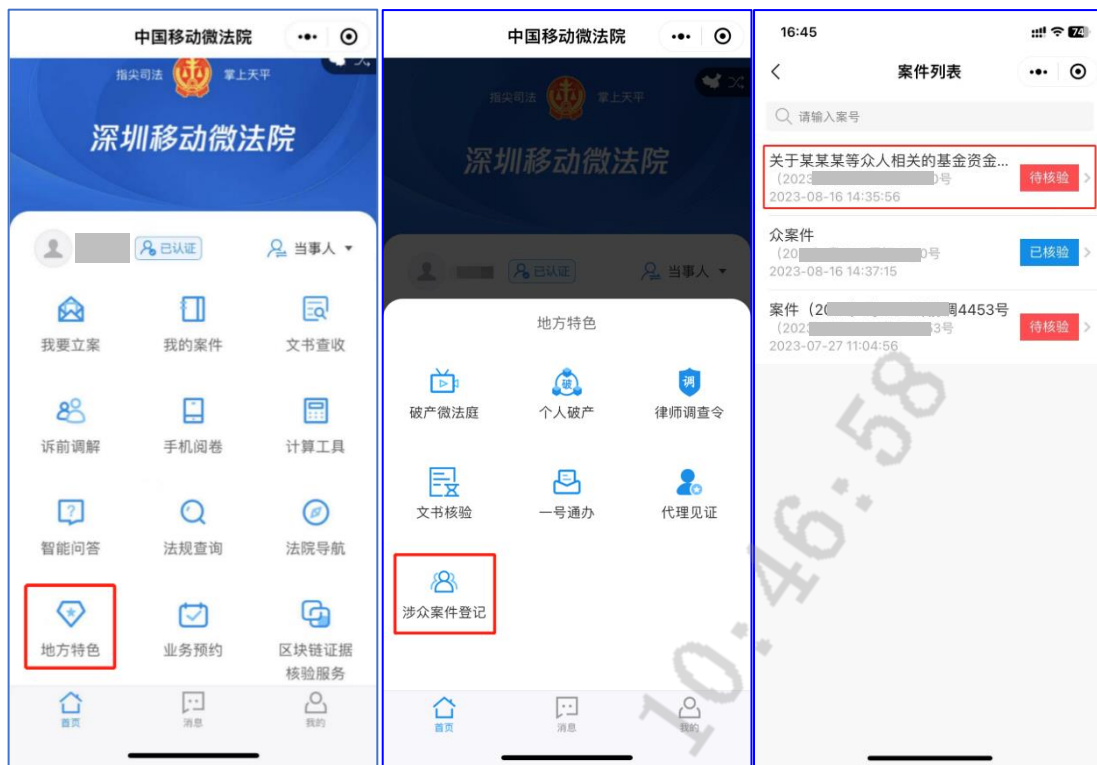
中国移动微法院

指尖司法 掌上天平

深圳移动微法院

已认证 当事人

我要立案 我的案件 文书查收

诉前调解 手机阅卷 计算工具

智能问答 法规查询 法院导航

地方特色 业务预约 区块链证据核验服务

首页 消息 我的

中国移动微法院

指尖司法 掌上天平

深圳移动微法院

已认证 当事人

地方特色

破产微法庭 个人破产 律师调查令

文书核验 一号通办 代理见证

涉众案件登记

首页 消息 我的

16:45

案件列表

请输入案号

关于某某某等众人相关的基金资金...
（2023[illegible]0号
2023-08-16 14:35:56
待核验

众案件
（20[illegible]0号
2023-08-16 14:37:15
已核验

案件（20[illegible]4453号
（2023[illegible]3号
2023-07-27 11:04:56
待核验

10.46.58